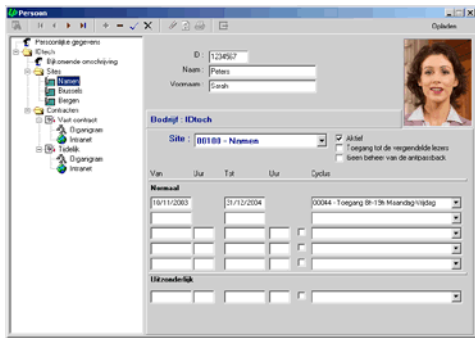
Person

Opladen

Persoonlijke gegevens
IDtech
Bijkomende omschrijving
Sites
Namen
Brussels
Bergen
Contracten
Vast contract
Ogangurian
Intranet
Tijdelijk
Ogangurian
Intranet

ID : 1234567
Naam : Peters
Voornaam : Sarah

Bedrijf : IDtech

Site : 00100 - Namen

Aktief
Toegang tot de vergrendelde lezers
Geen beheer van de antipassback

| Van | Uur | Tot | Uur | Cyclus |
|---|---|---|---|---|
| Normaal | | | | |
| 10/11/2003 | | 31/12/2004 | | 00044 - Toegang 8h-19h Maandag-Vrijdag |

Uitzonderlijk